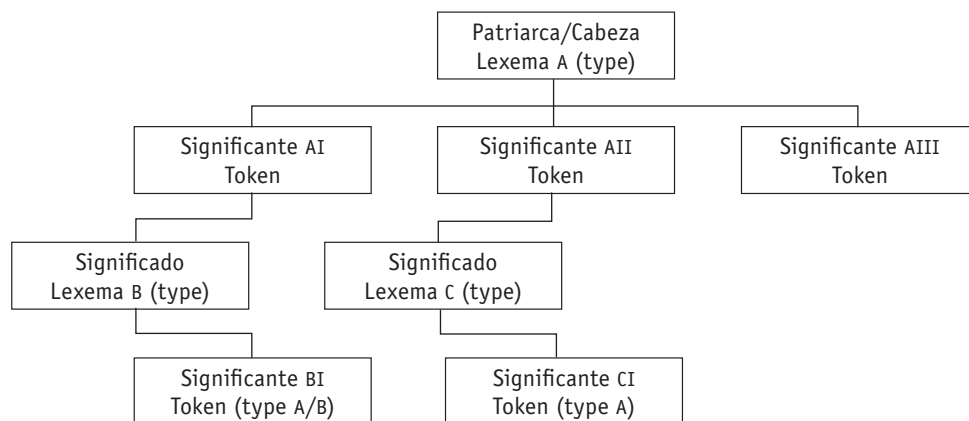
Patriarca/Cabeza
Lexema A (type)

Significante AI
Token

Significante AII
Token

Significante AIII
Token

Significado
Lexema B (type)

Significado
Lexema C (type)

Significante BI
Token (type A/B)

Significante CI
Token (type A)